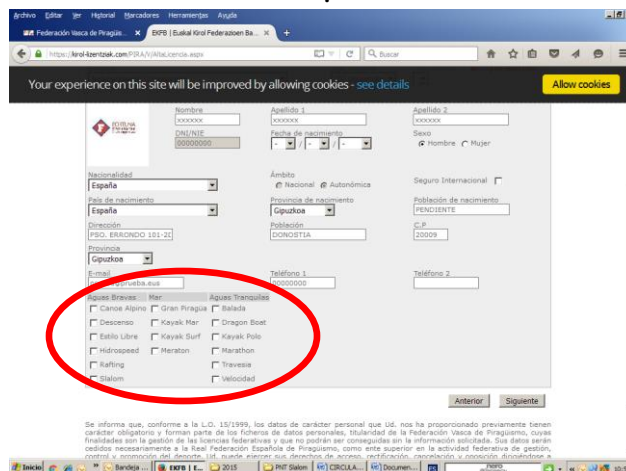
Archivo Editar Ver Historial Marcadores Herramientas Ayuda

Federación Vasca de Piragüis... ×  EKFB | Euskal Kirol Federazioen Ba... ×  +

https://kirol-lizentziak.com/PIRA/VAltaLicencia.aspx

Buscar

Your experience on this site will be improved by allowing cookies - see details

Allow cookies

Nombre
xxxxxx
Apellido 1
xxxxxx
Apellido 2
xxxxxx

DNI/NIE
00000000
Fecha de nacimiento
- / - / -
Sexo
Hombre  Mujer

Nacionalidad
España
Ámbito
Nacional  Autonómica
Seguro Internacional

País de nacimiento
España
Provincia de nacimiento
Gipuzkoa
Población de nacimiento
PENDIENTE

Dirección
PSO. ERRONDO 101-2G
Población
DONOSTIA
C.P
20009

Provincia
Gipuzkoa

E-mail
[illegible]@prueba.eus
Teléfono 1
000000000
Teléfono 2

Aguas Bravas | Mar | Aguas Tranquilas

Canoe Alpino  Gran Piragüa  Balada
Descenso  Kayak Mar  Dragon Boat
Estilo Libre  Kayak Surf  Kayak Polo
Hidrospeed  Meraton  Marathon
Rafting  Travesia
Slalom  Velocidad

Anterior  Siguiente

Se informa que, conforme a la L.O. 15/1999, los datos de carácter personal que Ud. nos ha proporcionado previamente tienen carácter obligatorio y forman parte de los ficheros de datos personales, titularidad de la Federación Vasca de Piragüismo, cuyas finalidades son la gestión de las licencias federativas y que no podrán ser conseguidas sin la información solicitada. Sus datos serán cedidos necesariamente a la Real Federación Española de Piragüismo, como ente superior en la actividad federativa de gestión, control y promoción del deporte. Ud. puede ejercer sus derechos de acceso, rectificación, cancelación y oposición dirigiéndose a

Inicio  Bandeja ...  EKFB | E...  2015  PNT Slalom  CIRCULA...  Documen...